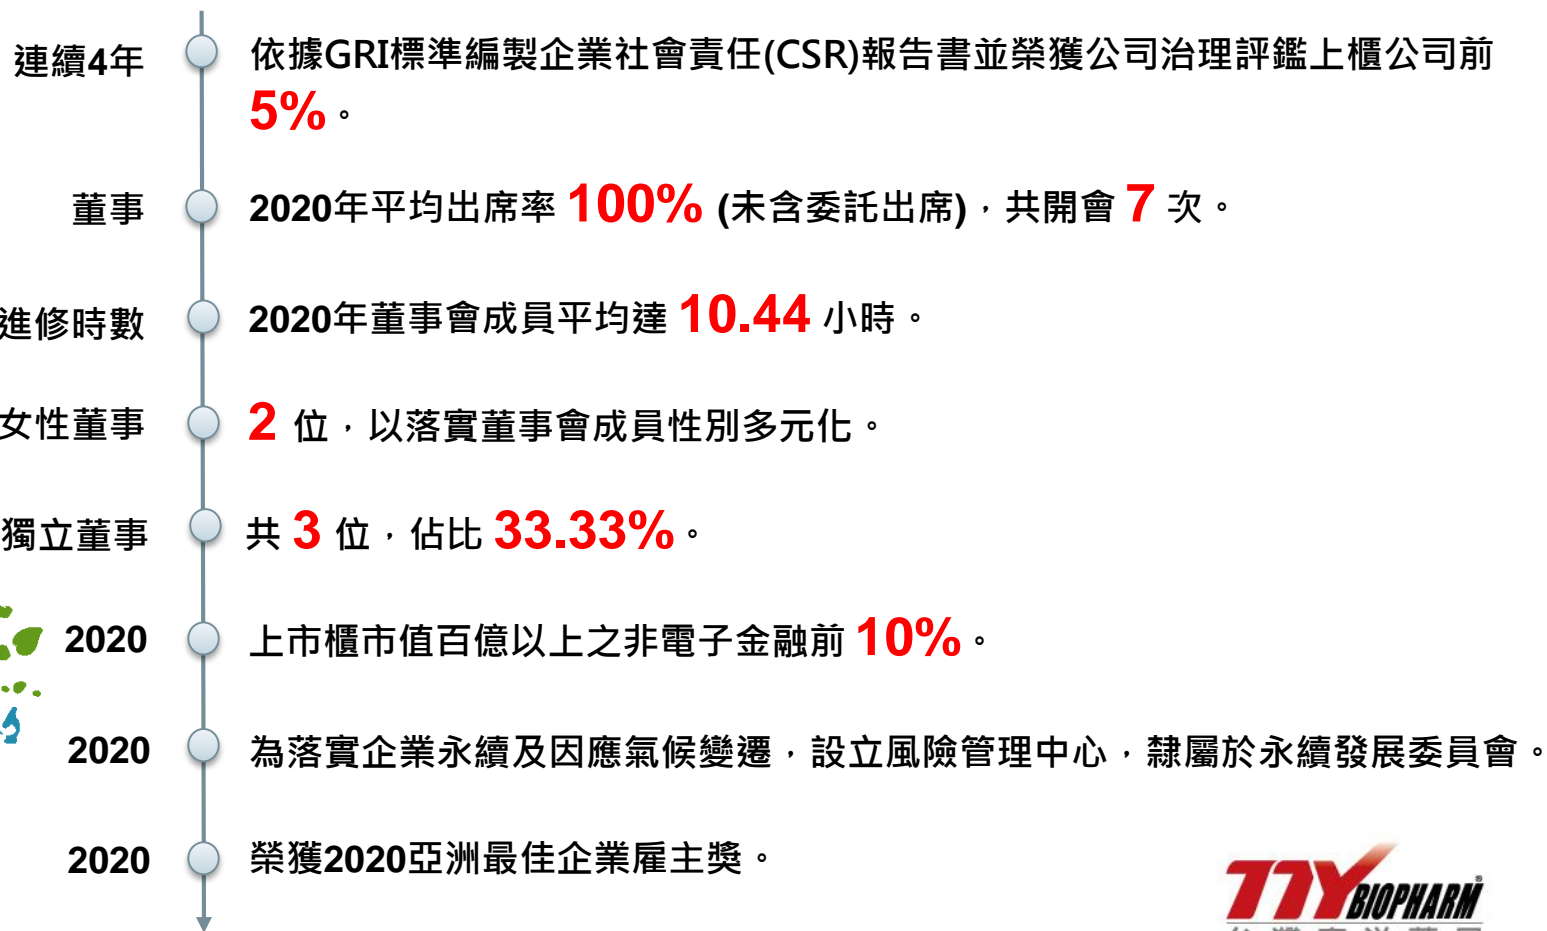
連續4年 依據GRI標準編製企業社會責任(CSR)報告書並榮獲公司治理評鑑上櫃公司前 5%。

董事 2020年平均出席率 100% (未含委託出席)，共開會 7 次。

進修時數 2020年董事會成員平均達 10.44 小時。

女性董事 2 位，以落實董事會成員性別多元化。

獨立董事 共 3 位，佔比 33.33%。

2020 上市櫃市值百億以上之非電子金融前 10%。

2020 為落實企業永續及因應氣候變遷，設立風險管理中心，隸屬於永續發展委員會。

2020 榮獲2020亞洲最佳企業雇主獎。

TTY BIOPHARM